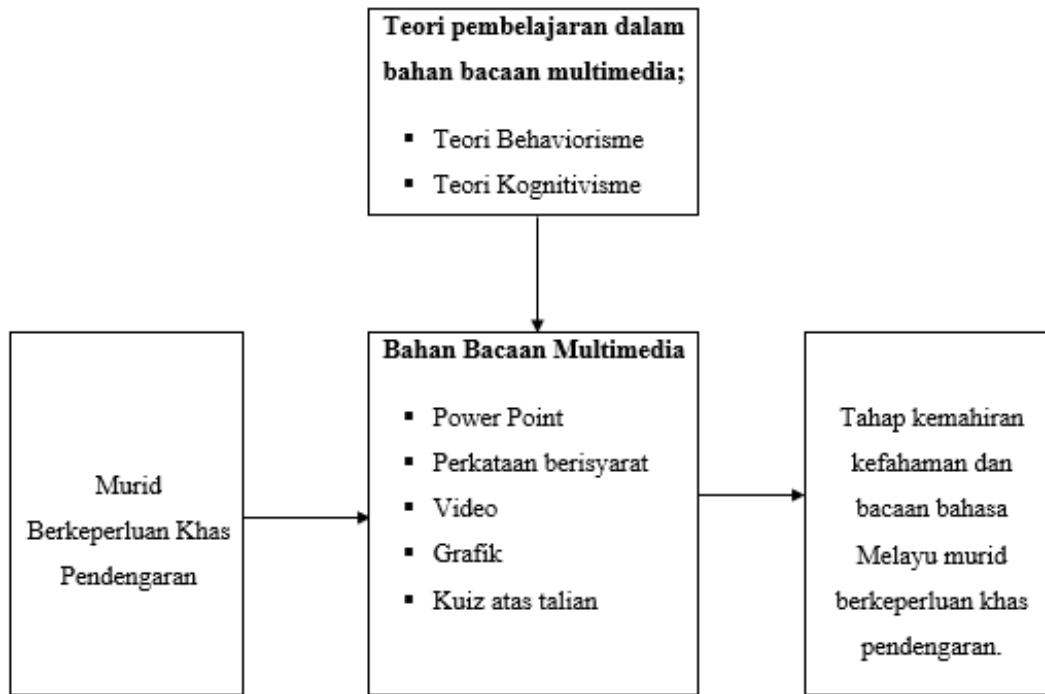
**Teori pembelajaran dalam bahan bacaan multimedia;**

- Teori Behaviorisme
- Teori Kognitivisme

Murid Berkeperluan Khas Pendengaran

**Bahan Bacaan Multimedia**

- Power Point
- Perkataan berisyarat
- Video
- Grafik
- Kuiz atas talian

Tahap kemahiran kefahaman dan bacaan bahasa Melayu murid berkeperluan khas pendengaran.